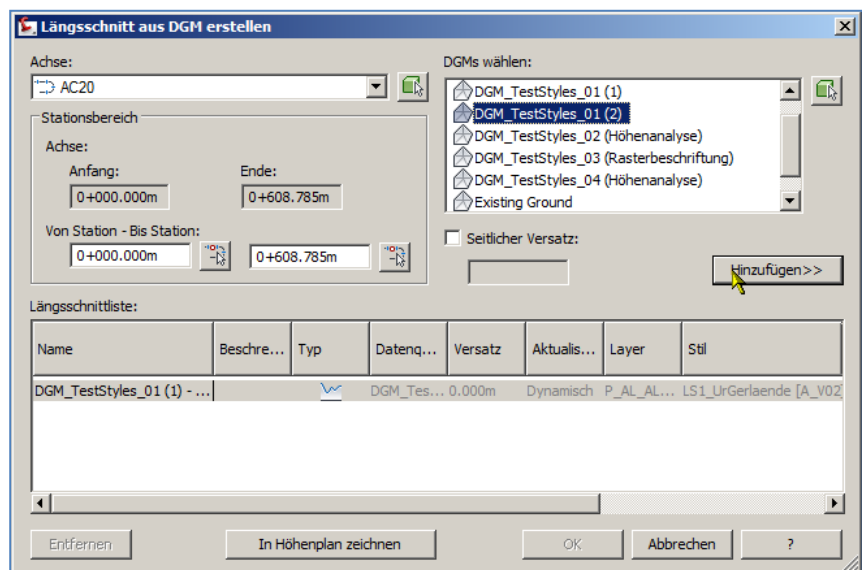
Längsschnitt aus DGM erstellen

Achse:

AC20

Stationsbereich

Achse:

Anfang:

0+000.000m

Ende:

0+608.785m

Von Station - Bis Station:

0+000.000m

0+608.785m

DGMs wählen:

DGM_TestStyles_01 (1)

DGM_TestStyles_01 (2)

DGM_TestStyles_02 (Höhenanalyse)

DGM_TestStyles_03 (Rasterbeschriftung)

DGM_TestStyles_04 (Höhenanalyse)

Existing Ground

Seitlicher Versatz:

Hinzufügen>>

Längsschnittliste:

| Name | Beschre... | Typ | Datenq... | Versatz | Aktualis... | Layer | Stil |
|---|---|---|---|---|---|---|---|
| DGM_TestStyles_01 (1) - ... | | | DGM_Tes... | 0.000m | Dynamisch | P_AL_AL... | LS1_UrGerlaende [A_V02 |

Entfernen

In Höhenplan zeichnen

OK

Abbrechen

?